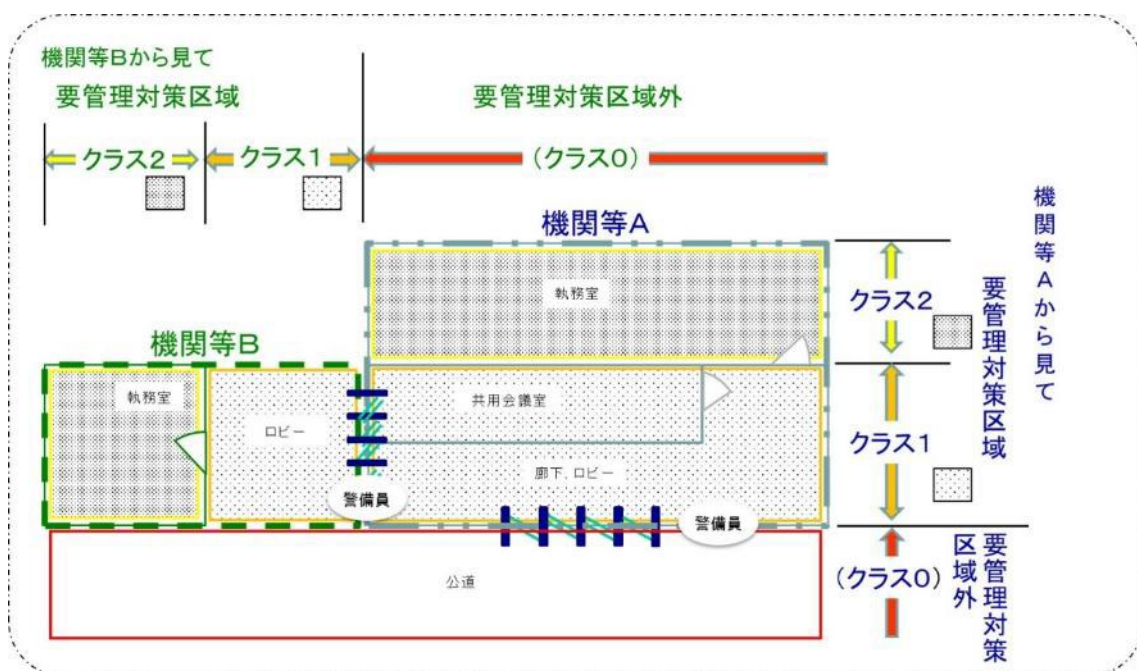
機関等Bから見て
要管理対策区域
要管理対策区域外

クラス2
クラス1
（クラス0）

機関等A

機関等Aから見て

執務室
クラス2
要管理対策区域

機関等B
執務室
ロビー
共用会議室
クラス1
廊下、ロビー
警備員
警備員

公道
（クラス0）
要管理対策区域外